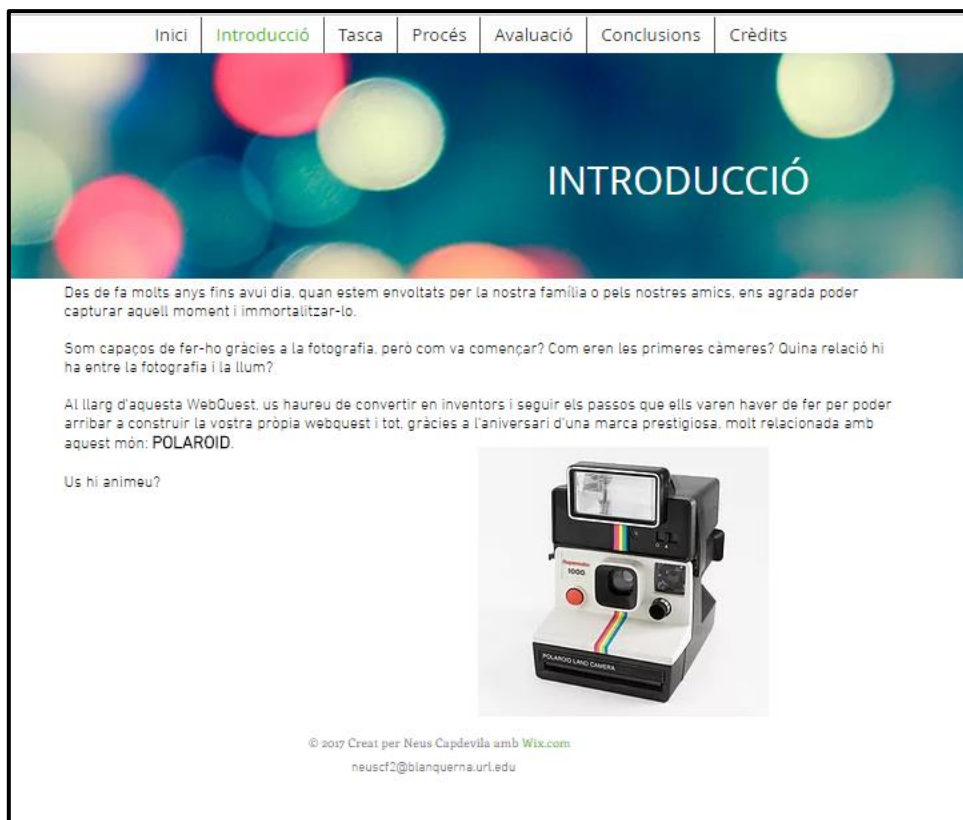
Inici | Introducció | Tasca | Procés | Avaluació | Conclusions | Crèdits

INTRODUCCIÓ

Des de fa molts anys fins avui dia, quan estem envoltats per la nostra família o pels nostres amics, ens agrada poder capturar aquell moment i immortalitzar-lo.

Som capaços de fer-ho gràcies a la fotografia, però com va començar? Com eren les primeres càmeres? Quina relació hi ha entre la fotografia i la llum?

Al llarg d'aquesta WebQuest, us haureu de convertir en inventors i seguir els passos que ells varen haver de fer per poder arribar a construir la vostra pròpia webquest i tot, gràcies a l'aniversari d'una marca prestigiosa, molt relacionada amb aquest món: POLAROID.

Us hi animeu?

Supercolor 1000

POLAROID LAND CAMERA

© 2017 Creat per Neus Capdevila amb Wix.com

neuscf2@blanquerna.url.edu